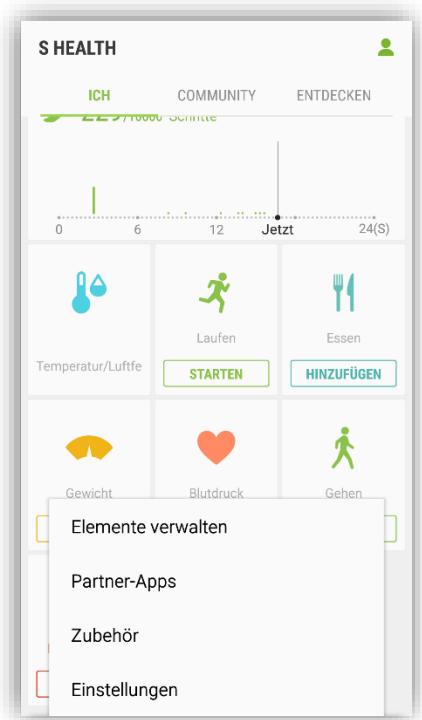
S HEALTH

ICH COMMUNITY ENTDECKEN

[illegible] /10000 Schritte

0 6 12 Jetzt 24(S)

Temperatur/Luftfe

Laufen
STARTEN

Essen
HINZUFÜGEN

Gewicht

Blutdruck

Gehen

Elemente verwalten

Partner-Apps

Zubehör

Einstellungen